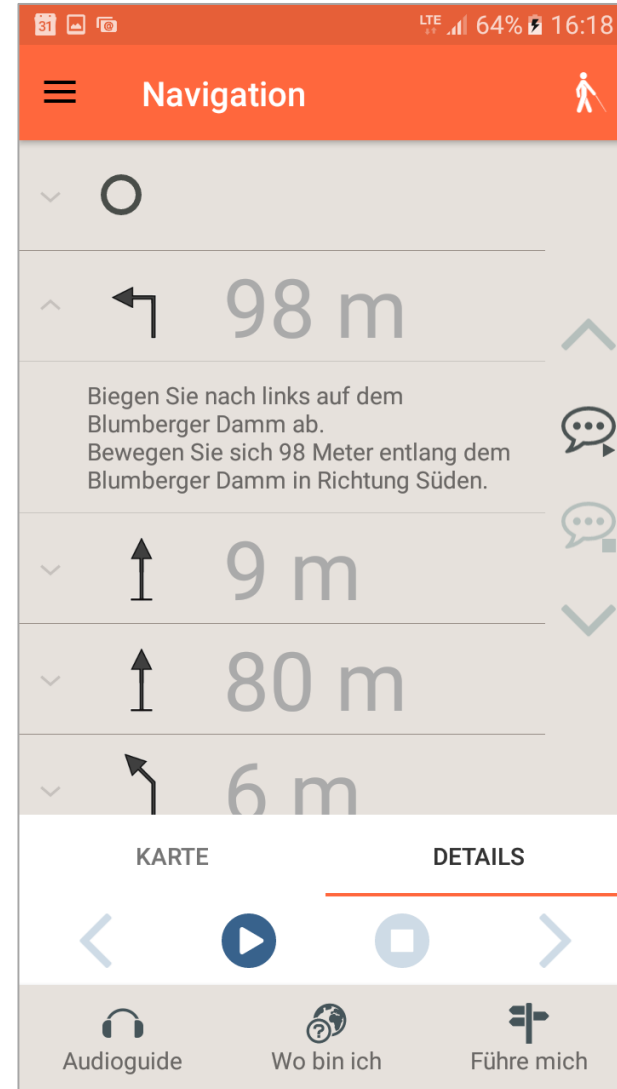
31 LTE 64% 16:18

Navigation

98 m

Biegen Sie nach links auf dem Blumberger Damm ab.
Bewegen Sie sich 98 Meter entlang dem Blumberger Damm in Richtung Süden.

9 m

80 m

6 m

KARTE

DETAILS

Audioguide

Wo bin ich

Führe mich